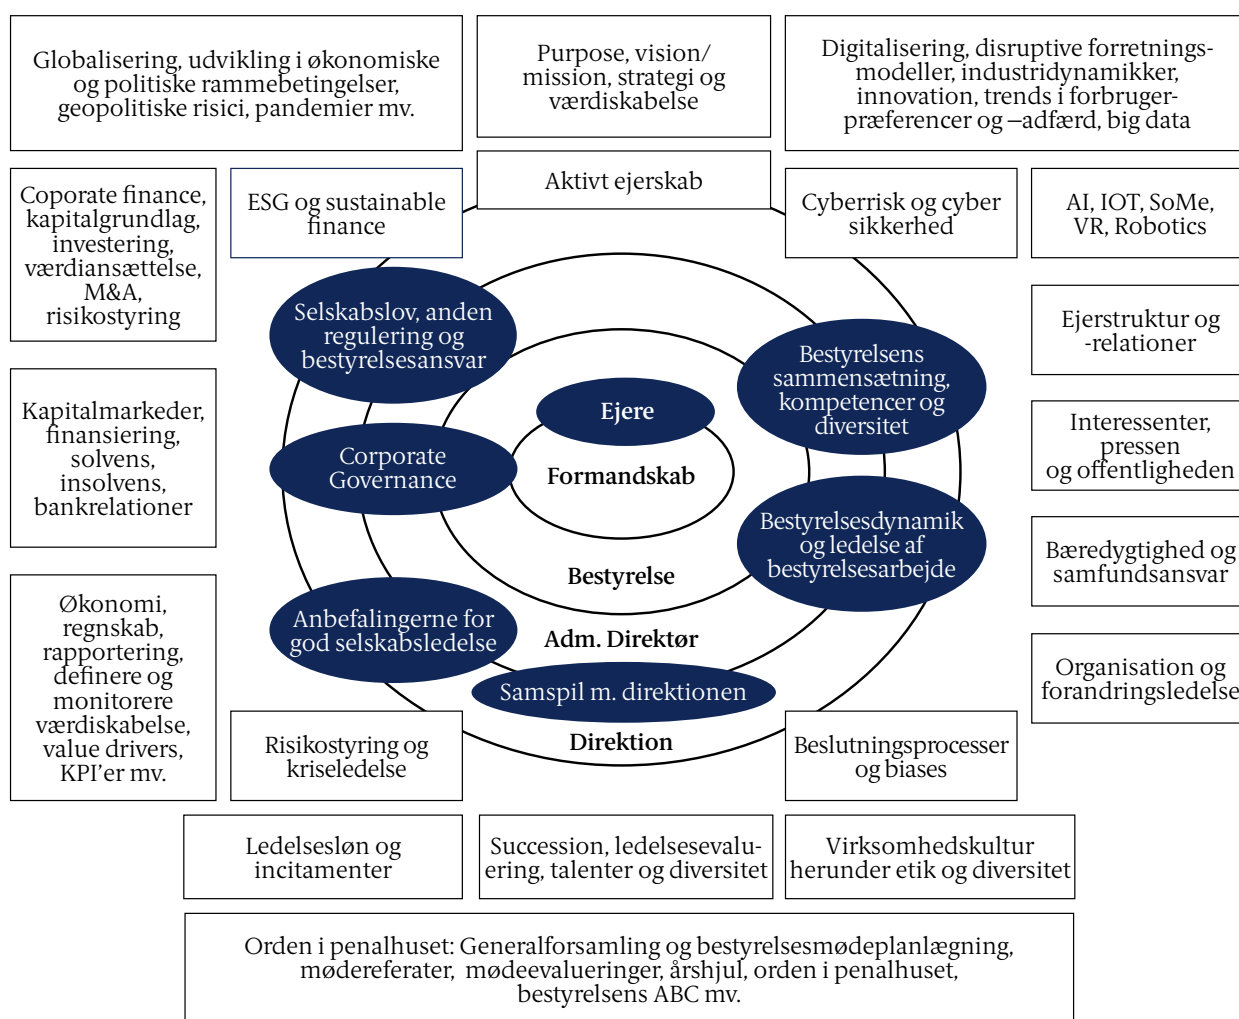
Globalisering, udvikling i økonomiske og politiske rammebetingelser, geopolitiske risici, pandemier mv.

Purpose, vision/ mission, strategi og værdiskabelse

Digitalisering, disruptive forretningsmodeller, industridynamikker, innovation, trends i forbrugerpræferencer og –adfærd, big data

Coporate finance, kapitalgrundlag, investering, værdiansættelse, M&A, risikostyring

ESG og sustainable finance

Aktivt ejerskab

Cyberrisk og cyber sikkerhed

AI, IOT, SoMe, VR, Robotics

Ejerstruktur og -relationer

Kapitalmarkeder, finansiering, solvens, insolvens, bankrelationer

Selskabslov, anden regulering og bestyrelsesansvar

Bestyrelsens sammensætning, kompetencer og diversitet

Ejere

Formandskab

Corporate Governance

Interessenter, pressen og offentligheden

Bestyrelsesdynamik og ledelse af bestyrelsesarbejde

Bestyrelse

Bæredygtighed og samfundsansvar

Økonomi, regnskab, rapportering, definere og monitorere værdiskabelse, value drivers, KPI'er mv.

Anbefalingerne for god selskabsledelse

Adm. Direktør

Organisation og forandringsledelse

Samspil m. direktionen

Risikostyring og kriseledelse

Direktion

Beslutningsprocesser og biases

Ledelsesløn og incitamenter

Succession, ledelsesevaluering, talenter og diversitet

Virksomhedskultur herunder etik og diversitet

Orden i penalhuset: Generalforsamling og bestyrelsesmødeplanlægning, mødereferater, mødeevalueringer, årshjul, orden i penalhuset, bestyrelsens ABC mv.